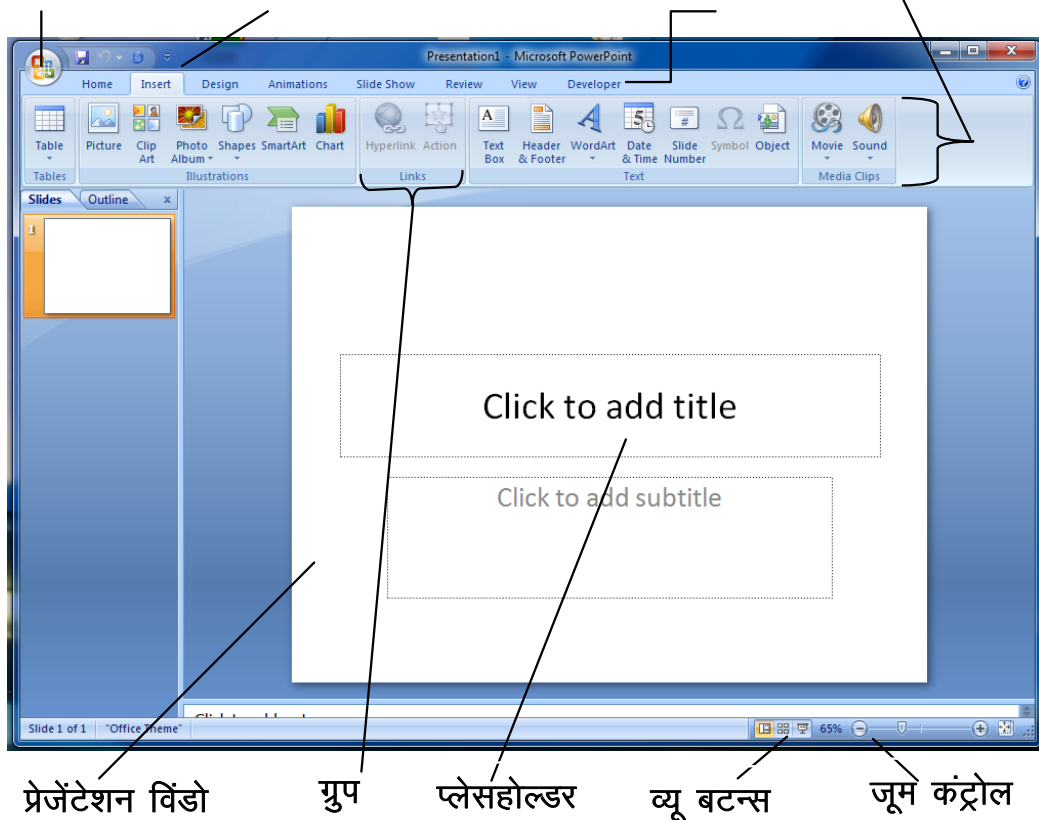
Presentation1 - Microsoft PowerPoint

Home Insert Design Animations Slide Show Review View Developer

Table
Tables

Picture Clip Art Photo Album Shapes SmartArt Chart
Illustrations

Hyperlink Action
Links

Text Box Header & Footer WordArt Date & Time Slide Number Symbol Object
Text

Movie Sound
Media Clips

Slides Outline x

1

Click to add title

Click to add subtitle

Click to add notes

Slide 1 of 1 "Office Theme" 65%

प्रेजेंटेशन विंडो ग्रुप प्लेसहोल्डर व्यू बटन्स जूम कंट्रोल